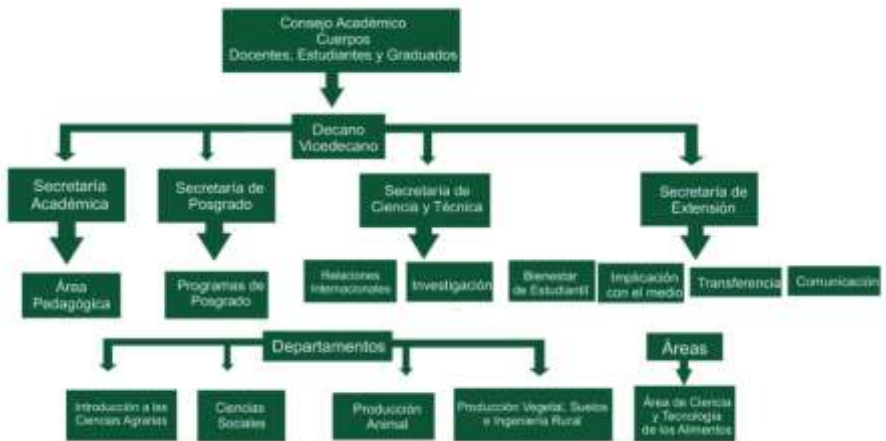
Consejo Académico
Cuerpos
Docentes, Estudiantes y Graduados

Decano
Vicedecano

Secretaría Académica

Secretaría de Posgrado

Secretaría de Ciencia y Técnica

Secretaría de Extensión

Área Pedagógica

Programas de Posgrado

Relaciones Internacionales

Investigación

Bienestar Estudiantil

Implicación con el medio

Transferencia

Comunicación

Departamentos

Áreas

Introducción a las Ciencias Agrarias

Ciencias Sociales

Producción Animal

Producción Vegetal, Suelos e Ingeniería Rural

Área de Ciencia y Tecnología de los Alimentos